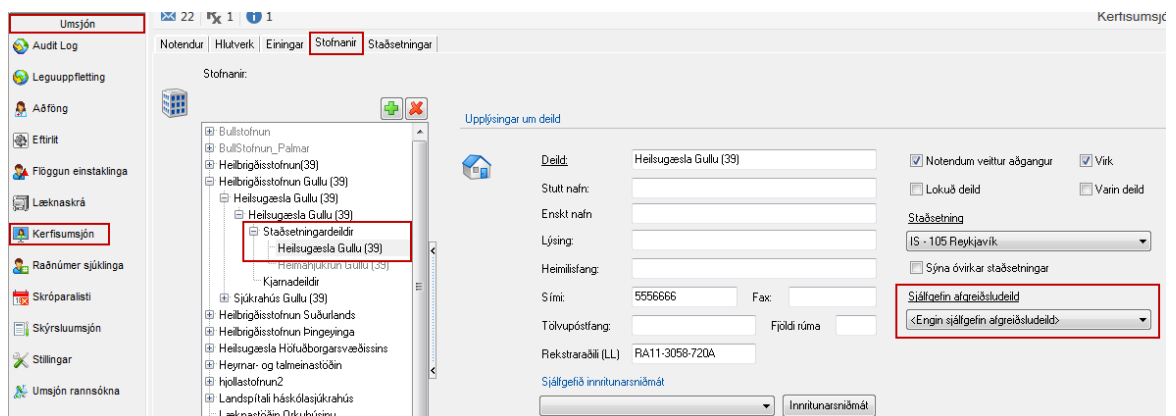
Umsjón
Audit Log
Leguuppfletting
Aðföng
Eftirlit
Flöggun einstaklinga
Læknaskrá
Kerfisumsjón
Raðnúmer sjúklinga
Skróparalisti
Skýrsluumsjón
Stillingar
Umsjón rannsókna

22 | 1 | 1
Kerfisumsjó

Notendur | Hlutverk | Einingar | Stofnanir | Staðsetningar

Stofnanir:

Bullstofnun
BullStofnun_Palmar
Heilbrigðisstofnun(39)
Heilbrigðisstofnun Gullu (39)
Heilsugæsla Gullu (39)
Heilsugæsla Gullu (39)
Staðsetningardeildir
Heilsugæsla Gullu (39)
Heimahjúkrun Gullu (39)
Kjarnadeildir
Sjúkrahús Gullu (39)
Heilbrigðisstofnun Suðurlands
Heilbrigðisstofnun Þingeyinga
Heilsugæsla Höfuðborgarsvæðissins
Heyrnar- og talmeinastöðin
hjollastofnun2
Landspítali háskólasjúkrahús
Læknastöðin Orkuhúsinu

Upplýsingar um deild

Deild: Heilsugæsla Gullu (39)
Stutt nafn:
Enskt nafn
Lýsing:
Heimilisfang:
Sími: 5556666
Fax:
Tölvupóstfang:
Fjöldi rúma
Rekstraraðili (LL) RA11-3058-720A
Sjálfgefið innritunarsniðmát
Innritunarsniðmát

Notendum veittur aðgangur
Virk
Lokuð deild
Varin deild
Staðsetning
IS - 105 Reykjavík
Sýna óvirkar staðsetningar
Sjálfgefin afgreiðsludeild
<Engin sjálfgefin afgreiðsludeild>